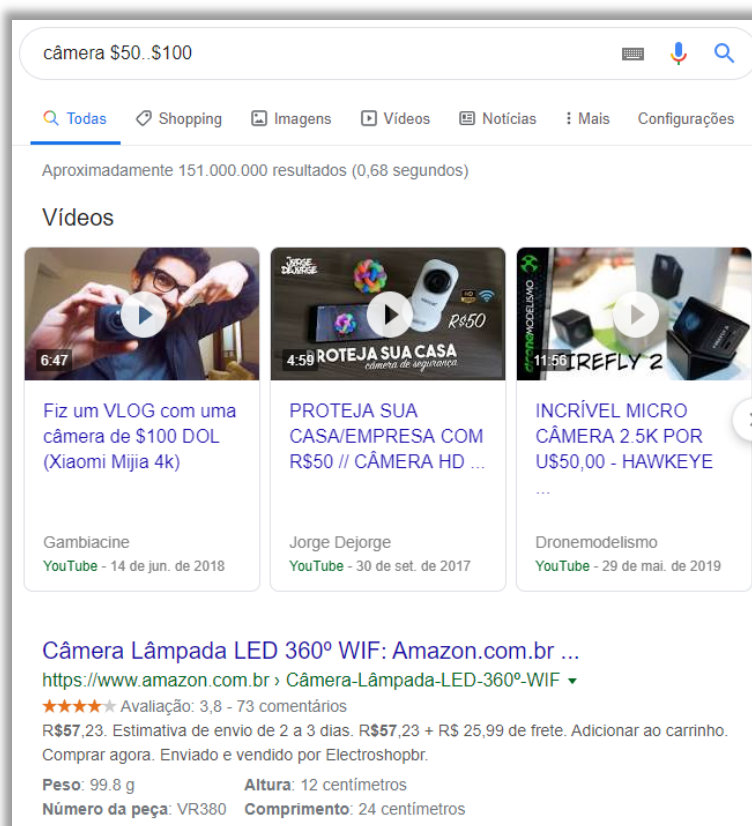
câmera $50..$100

Todas Shopping Imagens Vídeos Notícias Mais Configurações

Aproximadamente 151.000.000 resultados (0,68 segundos)

Vídeos

6:47
Fiz um VLOG com uma câmera de $100 DOL (Xiaomi Mijia 4k)
Gambiacine
YouTube - 14 de jun. de 2018

JORGE DEJORGE
4:58 PROTEJA SUA CASA câmera de segurança R$50
PROTEJA SUA CASA/EMPRESA COM R$50 // CÂMERA HD ...
Jorge Dejorge
YouTube - 30 de set. de 2017

DRONEMODELISMO
11:56 FIREFLY 2
INCRÍVEL MICRO CÂMERA 2.5K POR U$50,00 - HAWKEYE ...
Dronemodelismo
YouTube - 29 de mai. de 2019

Câmera Lâmpada LED 360º WIF: Amazon.com.br ...
https://www.amazon.com.br › Câmera-Lâmpada-LED-360º-WIF
Avaliação: 3,8 - 73 comentários
R$57,23. Estimativa de envio de 2 a 3 dias. R$57,23 + R$ 25,99 de frete. Adicionar ao carrinho. Comprar agora. Enviado e vendido por Electroshopbr.
Peso: 99.8 g Altura: 12 centímetros
Número da peça: VR380 Comprimento: 24 centímetros